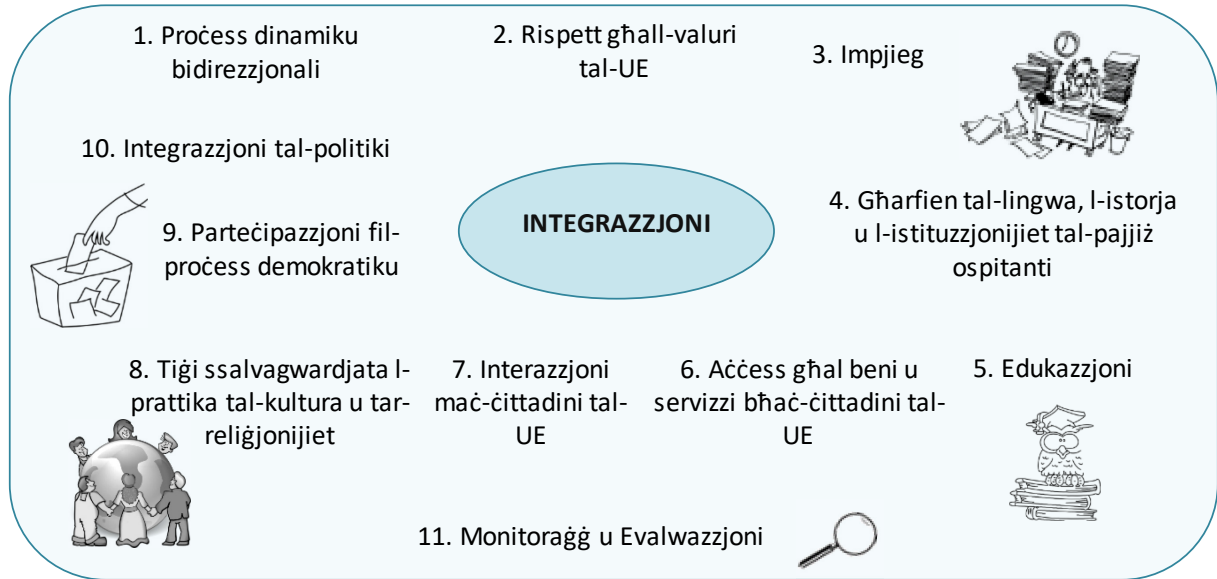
1. Proċess dinamiku bidirezzjonali

2. Rispett għall-valuri tal-UE

3. Impjieg

10. Integrazzjoni tal-politiki

INTEGRAZZJONI

4. Għarfien tal-lingwa, l-istorja u l-istituzzjonijiet tal-pajjiż ospitanti

9. Parteċipazzjoni fil-proċess demokratiku

8. Tiġi ssalvagwardjata l-prattika tal-kultura u tar-reliġjonijiet

7. Interazzjoni maċ-ċittadini tal-UE

6. Aċċess għal beni u servizzi bħaċ-ċittadini tal-UE

5. Edukazzjoni

11. Monitoraġġ u Evalwazzjoni